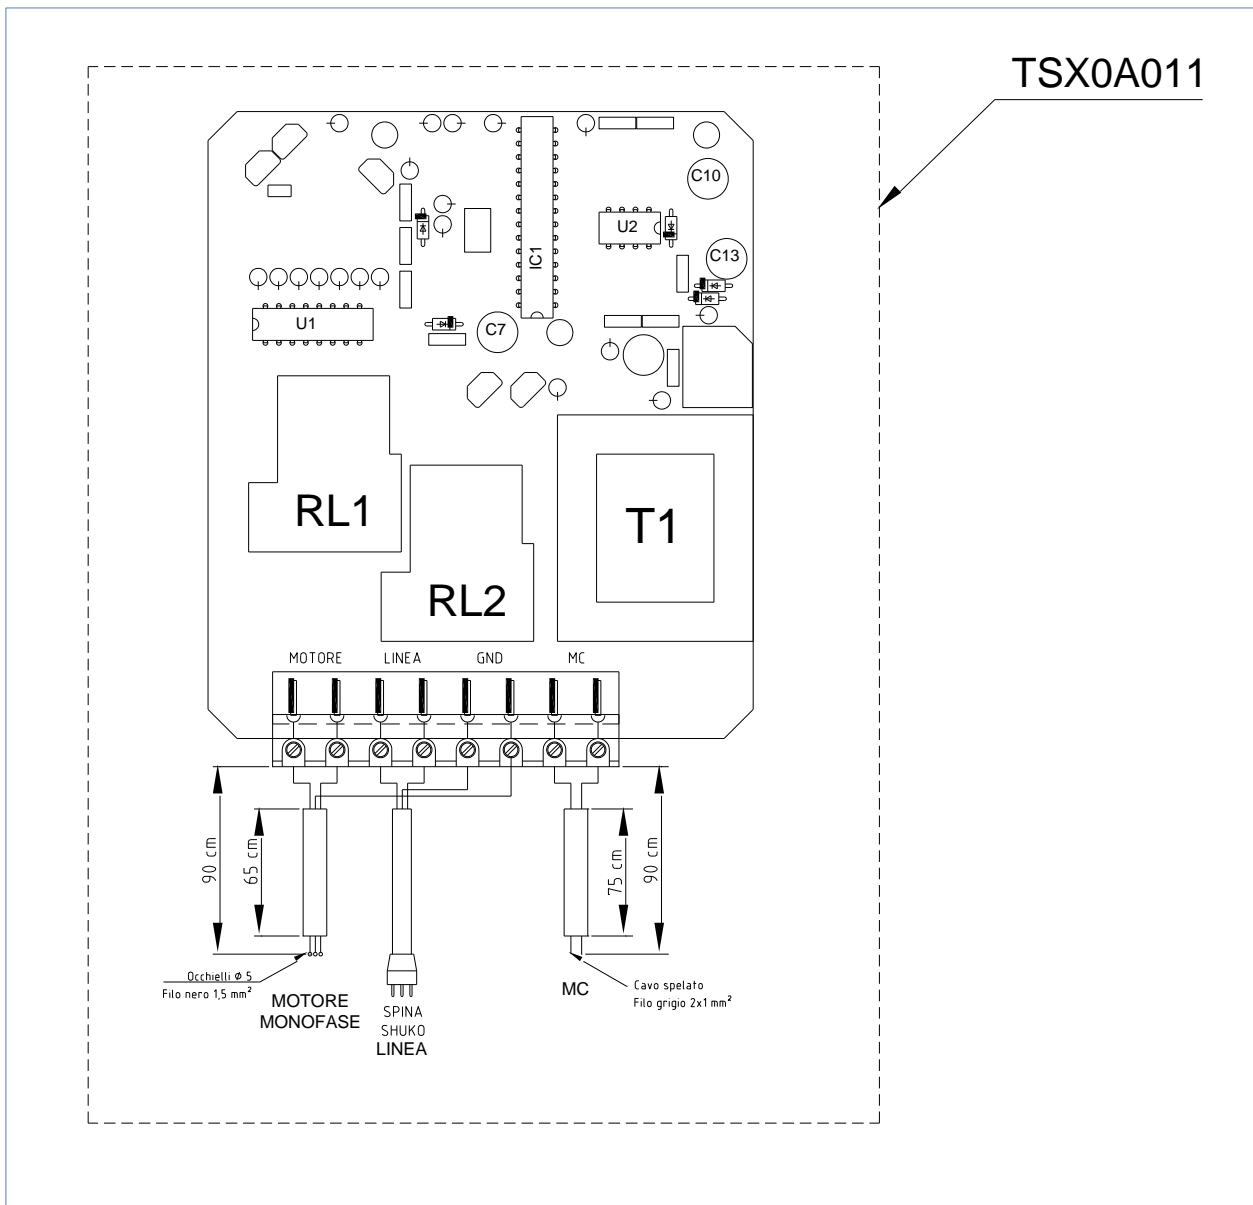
TSX0A011

C10

U2

C13

IC1

U1

C7

RL1

RL2

T1

MOTORE LINEA GND MC

90 cm

65 cm

75 cm

90 cm

Occhielli ø 5
Filo nero 1,5 mm$^2$

MOTORE
MONOFASE

SPINA
SHUKO
LINEA

MC

Cavo spelato
Filo grigio 2x1 mm$^2$